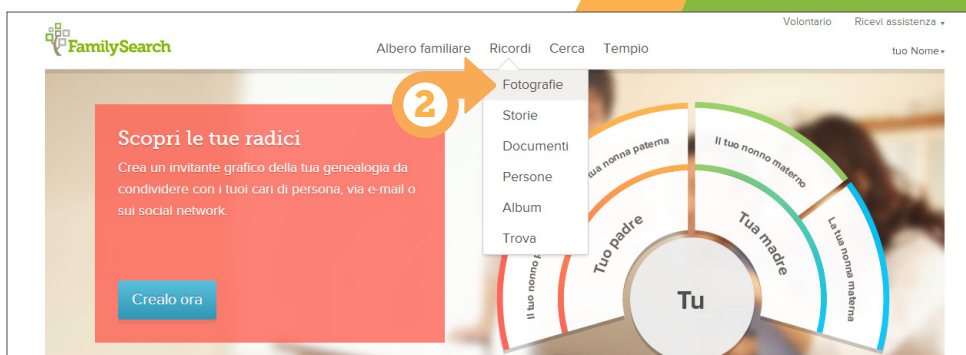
Volontario Ricevi assistenza ▾

FamilySearch

Albero familiare Ricordi Cerca Tempio

tuo Nome▾

2

Fotografie
Storie
Documenti
Persone
Album
Trova

Scopri le tue radici

Crea un invitante grafico della tua genealogia da condividere con i tuoi cari di persona, via e-mail o sui social network.

Crealo ora

La tua nonna paterna

Il tuo nonno materno

Il tuo nonno p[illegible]

Tuo padre

Tua madre

La tua nonna materna

Tu